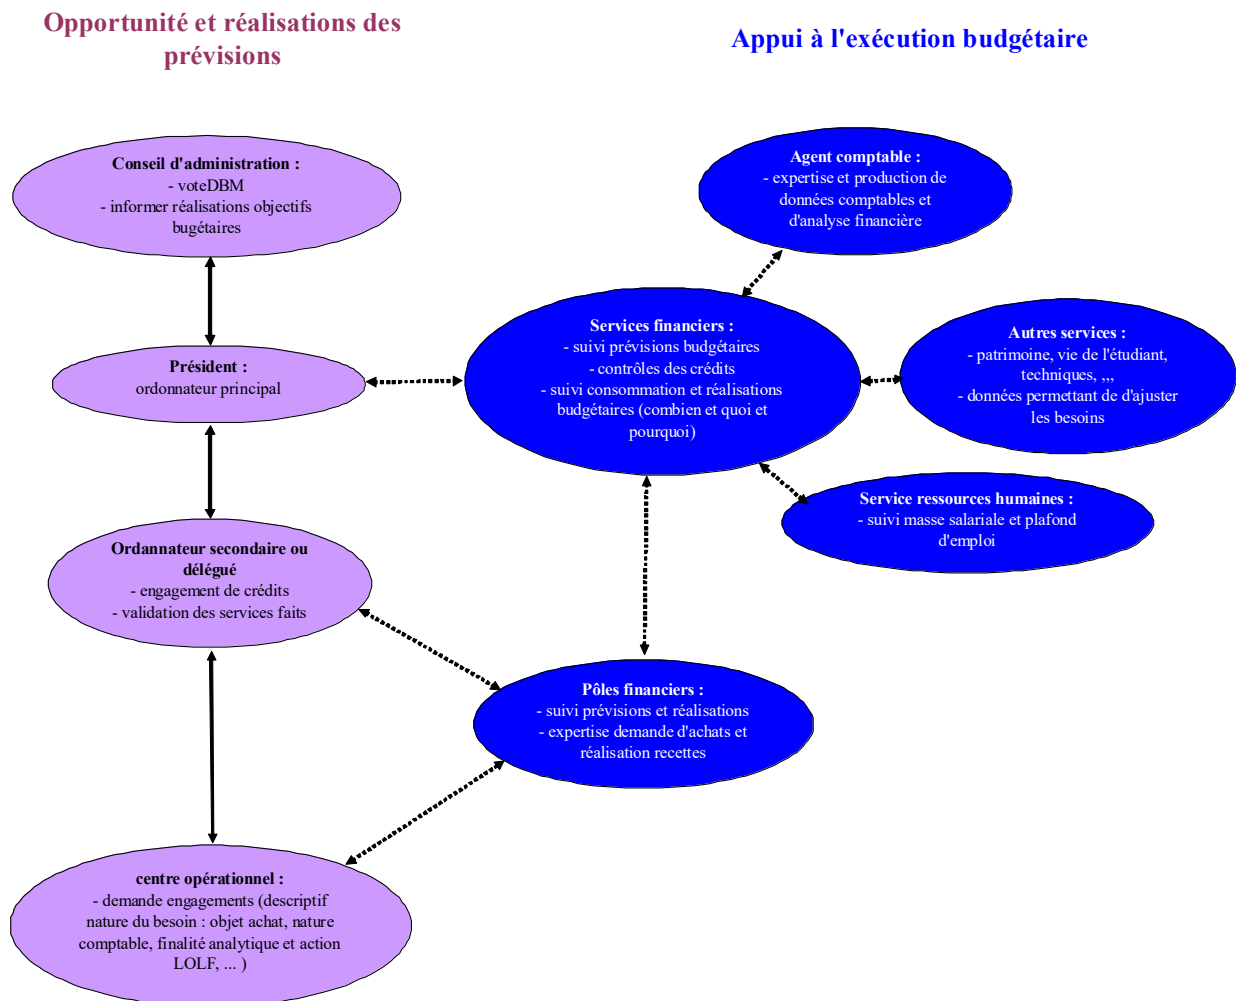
Opportunité et réalisations des prévisions

Appui à l'exécution budgétaire

Conseil d'administration :
- voteDBM
- informer réalisations objectifs bugétaires

Agent comptable :
- expertise et production de données comptables et d'analyse financière

Président :
ordonnateur principal

Services financiers :
- suivi prévisions budgétaires
- contrôles des crédits
- suivi consommation et réalisations budgétaires (combien et quoi et pourquoi)

Autres services :
- patrimoine, vie de l'étudiant, techniques, ,,,
- données permettant de d'ajuster les besoins

Service ressources humaines :
- suivi masse salariale et plafond d'emploi

Ordannateur secondaire ou délégué
- engagement de crédits
- validation des services faits

Pôles financiers :
- suivi prévisions et réalisations
- expertise demande d'achats et réalisation recettes

centre opérationnel :
- demande engagements (descriptif nature du besoin : objet achat, nature comptable, finalité analytique et action LOLF, ... )